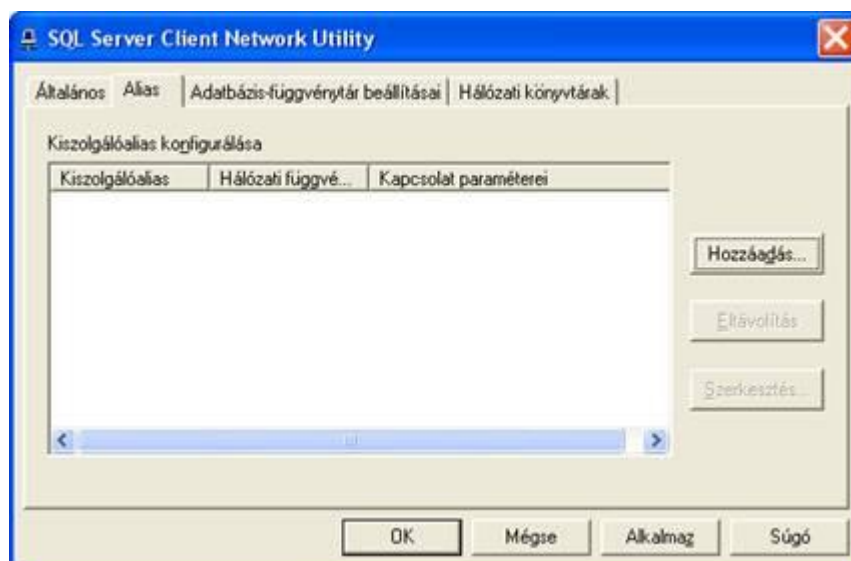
SQL Server Client Network Utility

Általános | Alias | Adatbázis-függvénytár beállításai | Hálózati könyvtárak

Kiszolgálóalias konfigurálása

| Kiszolgálóalias | Hálózati függvé... | Kapcsolat paraméterei |
|---|---|---|

Hozzáadás...

Eltávolítás

Szerkesztés...

OK | Mégse | Alkalmaz | Súgó